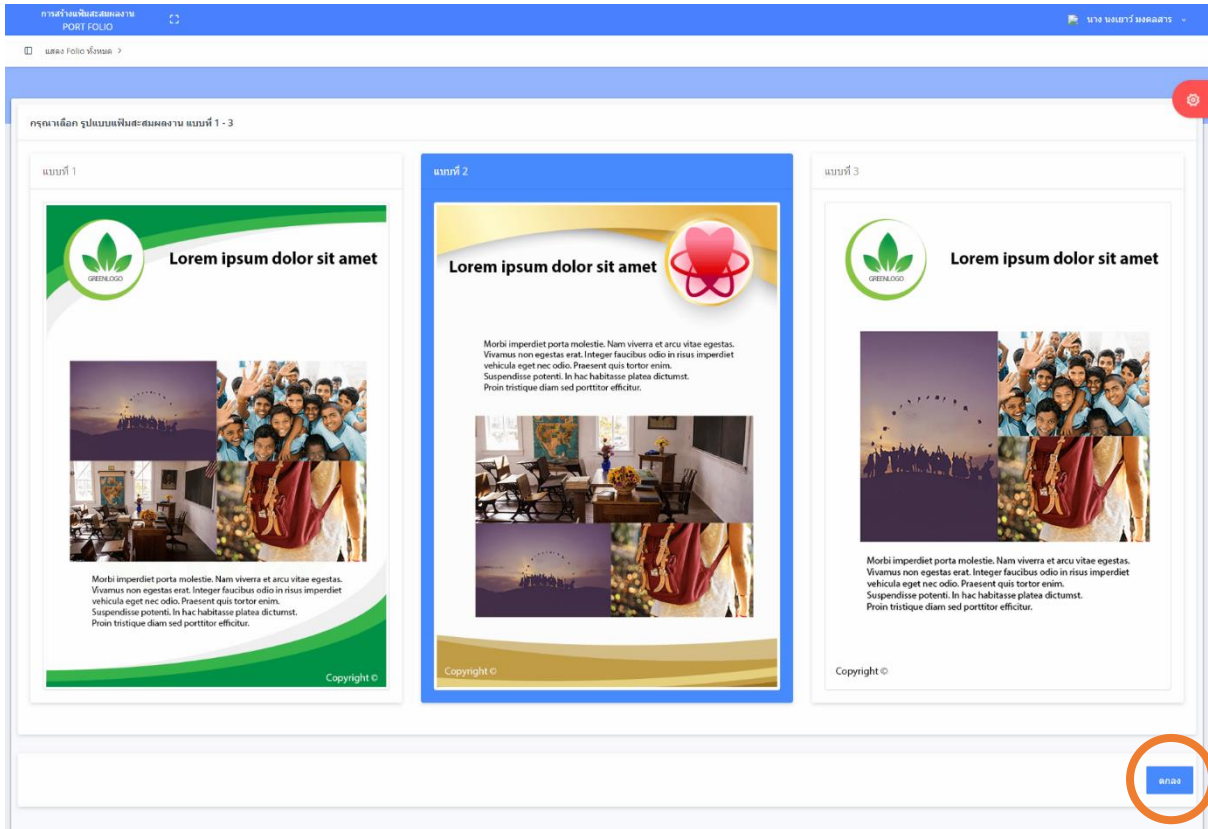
การสร้างแฟ้มสะสมผลงาน
PORT FOLIO

นาง นงเยาว์ มงคลสาร

แสดง Folio ทั้งหมด >

กรุณาเลือก รูปแบบแฟ้มสะสมผลงาน แบบที่ 1 - 3

แบบที่ 1

GREENLOGO

Lorem ipsum dolor sit amet

Morbi imperdiet porta molestie. Nam viverra et arcu vitae egestas. Vivamus non egestas erat. Integer faucibus odio in risus imperdiet vehicula eget nec odio. Praesent quis tortor enim. Suspendisse potenti. In hac habitasse platea dictumst. Proin tristique diam sed porttitor efficitur.

Copyright ©

แบบที่ 2

Lorem ipsum dolor sit amet

Morbi imperdiet porta molestie. Nam viverra et arcu vitae egestas. Vivamus non egestas erat. Integer faucibus odio in risus imperdiet vehicula eget nec odio. Praesent quis tortor enim. Suspendisse potenti. In hac habitasse platea dictumst. Proin tristique diam sed porttitor efficitur.

Copyright ©

แบบที่ 3

GREENLOGO

Lorem ipsum dolor sit amet

Morbi imperdiet porta molestie. Nam viverra et arcu vitae egestas. Vivamus non egestas erat. Integer faucibus odio in risus imperdiet vehicula eget nec odio. Praesent quis tortor enim. Suspendisse potenti. In hac habitasse platea dictumst. Proin tristique diam sed porttitor efficitur.

Copyright ©

ตกลง